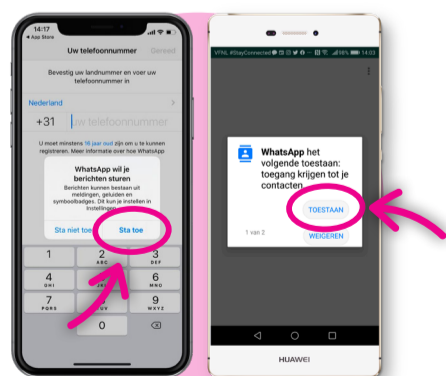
14:17
◀ App Store

Uw telefoonnummer Gereed

Bevestig uw landnummer en voer uw telefoonnummer in

Nederland

+31 Uw telefoonnummer

U moet minstens 16 jaar oud zijn om u te kunnen registreren. Meer informatie over hoe WhatsApp

WhatsApp wil je berichten sturen

Berichten kunnen bestaan uit meldingen, geluiden en symboolbadges. Dit kun je instellen in Instellingen.

Sta niet toe Sta toe

1
2 ABC
3 DEF
4 GHI
5 JKL
6 MNO
7 PQRS
8 TUV
9 WXYZ
0

VFNL #StayConnected 38% 14:03

WhatsApp het volgende toestaan: toegang krijgen tot je contacten

1 van 2

TOESTAAN

WEIGEREN

HUAWEI